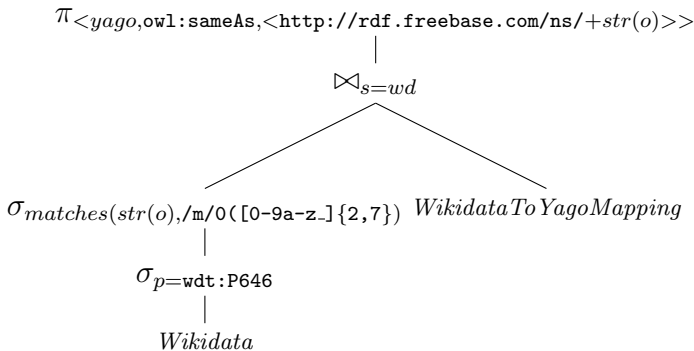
$\pi_{<yago,\texttt{owl:sameAs},<\texttt{http://rdf.freebase.com/ns/}+str(o)>>}$

$\bowtie_{s=wd}$

$\sigma_{matches(str(o),\texttt{/m/0([0-9a-z\_]\{2,7\})}}$

$WikidataToYagoMapping$

$\sigma_{p=\texttt{wdt:P646}}$

$Wikidata$